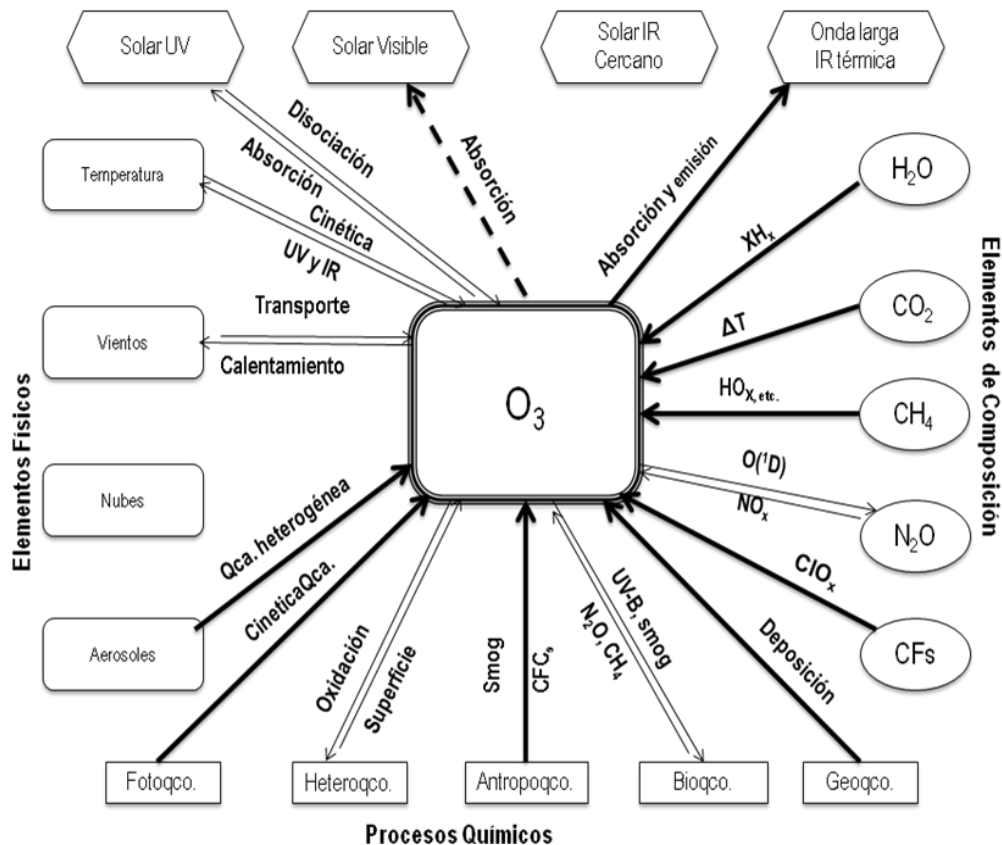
Solar UV

Solar Visible

Solar IR Cercano

Onda larga IR térmica

Temperatura

Disociación

Absorción

Cinética

UV y IR

Absorción

Absorción y emisión

$H_2O$

$XH_x$

Elementos de Composición

Transporte

Vientos

Calentamiento

$O_3$

$\Delta T$

$CO_2$

$HO_{X, etc.}$

$CH_4$

Elementos Físicos

Nubes

$O(^1D)$

$NO_x$

$N_2O$

Qca. heterogénea

CineticaQca.

$ClO_x$

Aerosoles

Oxidación

Superficie

Smog

$CFC_s$

UV-B, smog

$N_2O, CH_4$

Deposición

CFs

Fotoqco.

Heteroqco.

Antropoqco.

Bioqco.

Geoqco.

Procesos Químicos